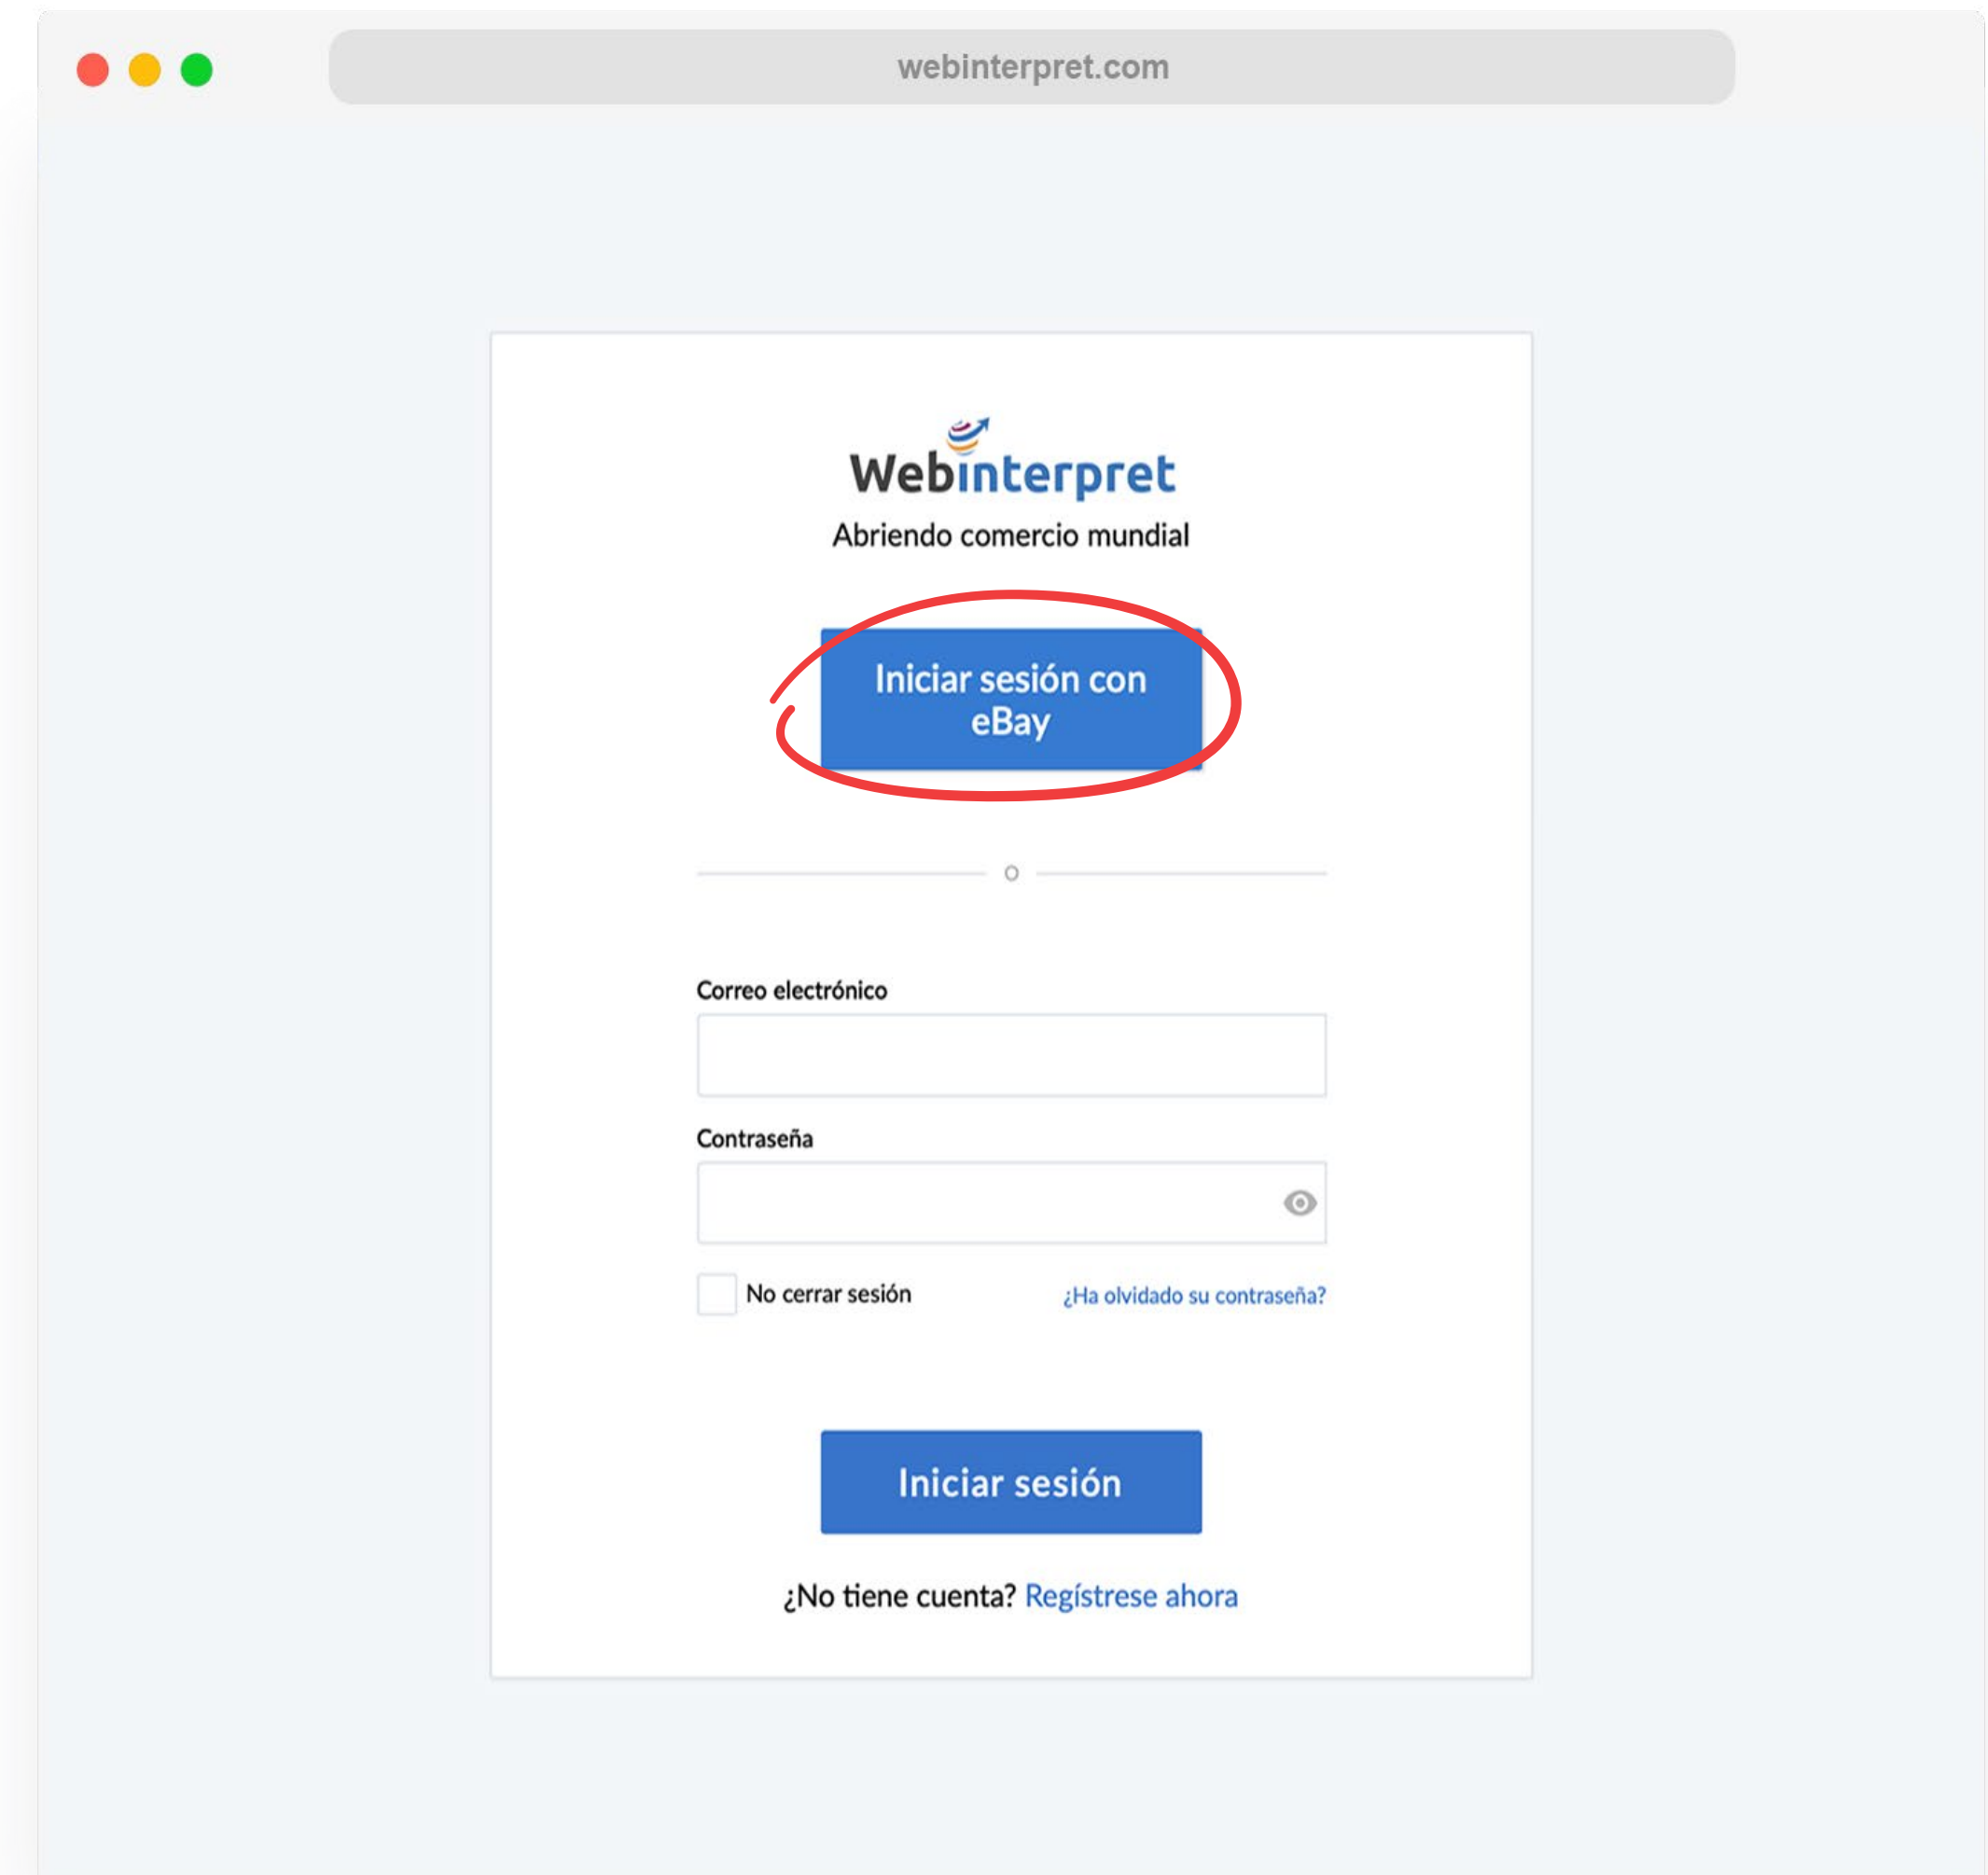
webinterpret.com

Webinterpret
Abriendo comercio mundial

Iniciar sesión con eBay

o

Correo electrónico

Contraseña

No cerrar sesión

¿Ha olvidado su contraseña?

Iniciar sesión

¿No tiene cuenta? Regístrese ahora